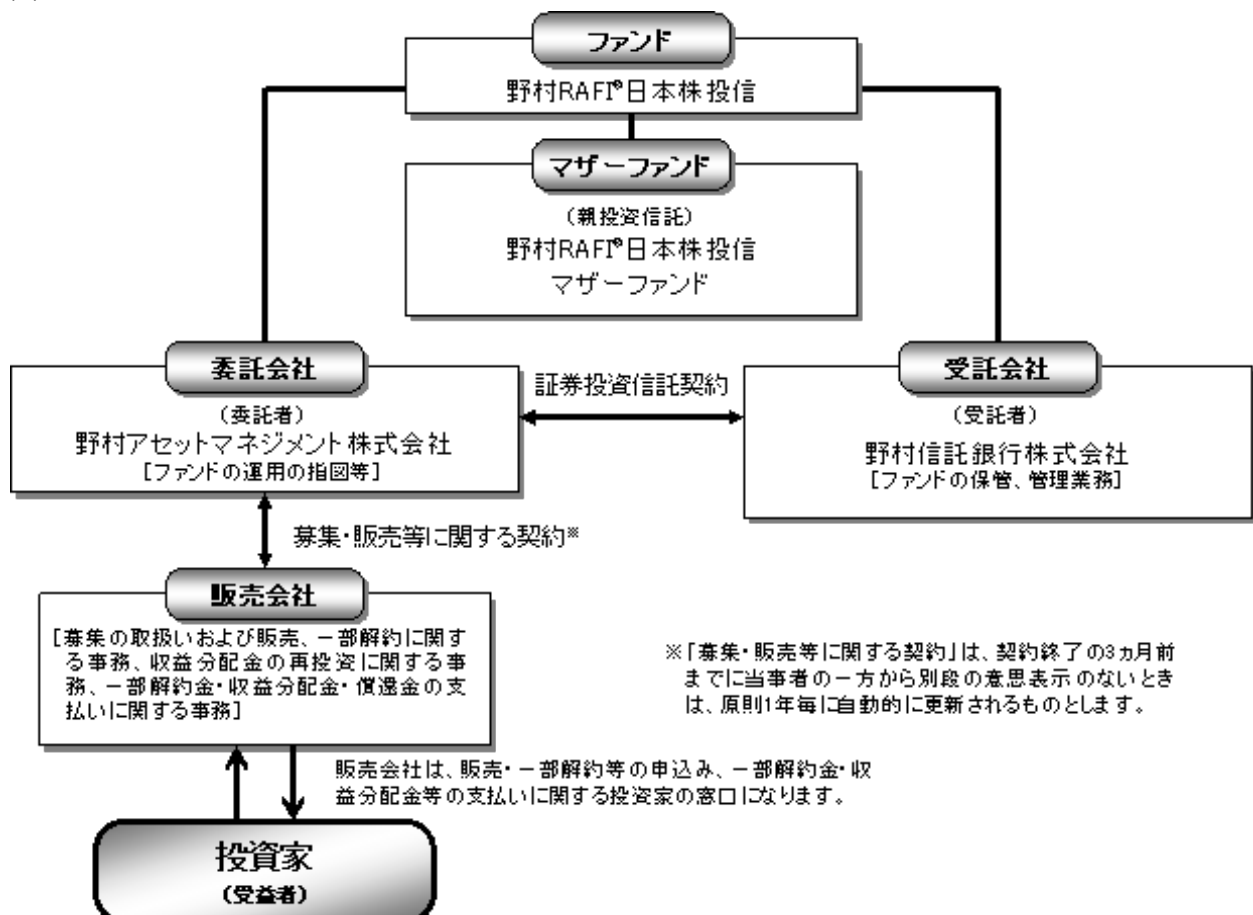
ファンド
野村RAFI®日本株投信

マザーファンド
（親投資信託）
野村RAFI®日本株投信
マザーファンド

委託会社
（委託者）
野村アセットマネジメント株式会社
［ファンドの運用の指図等］

証券投資信託契約

受託会社
（受託者）
野村信託銀行株式会社
［ファンドの保管、管理業務］

募集・販売等に関する契約※

販売会社
［募集の取扱いおよび販売、一部解約に関する事務、収益分配金の再投資に関する事務、一部解約金・収益分配金・償還金の支払いに関する事務］

※「募集・販売等に関する契約」は、契約終了の3ヵ月前までに当事者の一方から別段の意思表示のないときは、原則1年毎に自動的に更新されるものとします。

販売会社は、販売・一部解約等の申込み、一部解約金・収益分配金等の支払いに関する投資家の窓口になります。

投資家
（受益者）